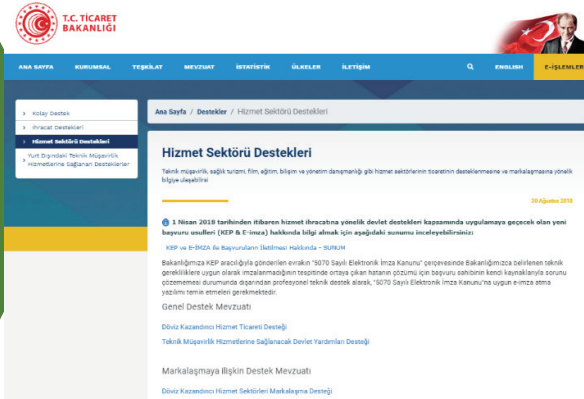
T.C. TİCARET BAKANLIĞI

ANA SAYFA KURUMSAL TEŞKİLAT MEVZUAT İSTATİSTİK ÜLKELER İLETİŞİM ENGLISH E-İŞLEMLER

Kolay Destek
İhracat Destekleri
Hizmet Sektörü Destekleri
Yurt Dışındaki Teknik Müşavirlik Hizmetlerine Sağlanan Destekler

Ana Sayfa / Destekler / Hizmet Sektörü Destekleri

Hizmet Sektörü Destekleri

Teknik müşavirlik, sağlık turizmi, film, eğitim, bilişim ve yönetim danışmanlığı gibi hizmet sektörlerinin ticaretinin desteklenmesine ve markalaşmasına yönelik bilgiye ulaşabilirsiniz.

20 Ağustos 2018

1 Nisan 2018 tarihinden itibaren hizmet ihracatına yönelik devlet destekleri kapsamında uygulamaya geçecek olan yeni başvuru usulleri (KEP & E-imza) hakkında bilgi almak için aşağıdaki sunumu inceleyebilirsiniz:

KEP ve E-İMZA ile Başvuruların İletilmesi Hakkında - SUNUM

Bakanlığımıza KEP aracılığıyla gönderilen evrakın "5070 Sayılı Elektronik İmza Kanunu" çerçevesinde Bakanlığımızca belirlenen teknik gerekliliklere uygun olarak imzalanmadığının tespitinde ortaya çıkan hatanın çözümü için başvuru sahibinin kendi kaynaklarıyla sorunu çözememesi durumunda dışarıdan profesyonel teknik destek alarak, "5070 Sayılı Elektronik İmza Kanunu"na uygun e-imza atma yazılımı temin etmeleri gerekmektedir.

Genel Destek Mevzuatı

Döviz Kazandırıcı Hizmet Ticareti Desteği

Teknik Müşavirlik Hizmetlerine Sağlanacak Devlet Yardımları Desteği

Markalaşmaya İlişkin Destek Mevzuatı

Döviz Kazandırıcı Hizmet Sektörleri Markalaşma Desteği